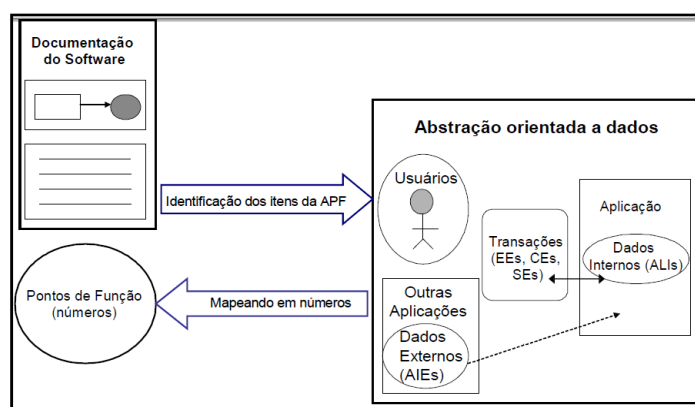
Documentação do Software

Identificação dos itens da APF

Abstração orientada a dados

Usuários

Transações (EEs, CEs, SEs)

Aplicação

Dados Internos (ALIs)

Outras Aplicações

Dados Externos (AIEs)

Pontos de Função (números)

Mapeando em números